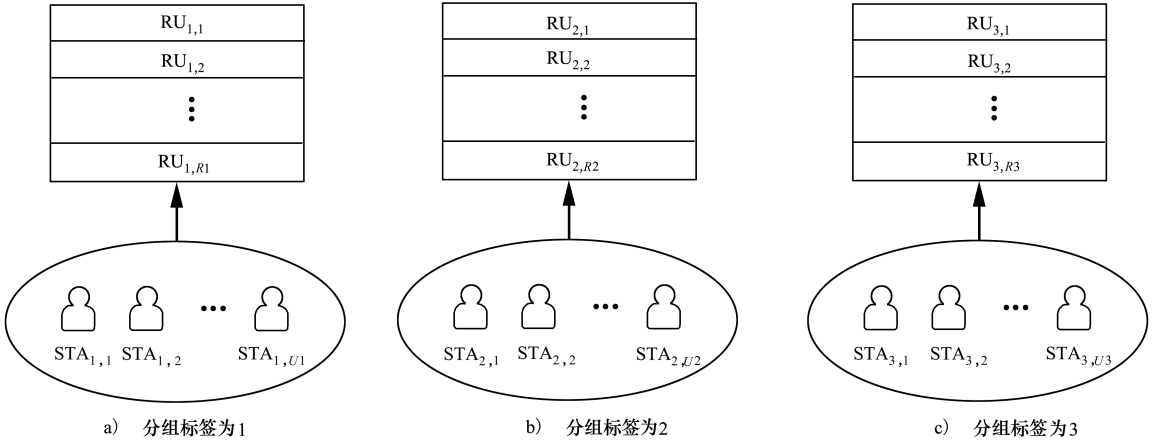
$RU_{1,1}$
$RU_{1,2}$
⋮
$RU_{1,R1}$

$STA_{1,1}$ $STA_{1,2}$ ⋯ $STA_{1,U1}$

a) 分组标签为1

$RU_{2,1}$
$RU_{2,2}$
⋮
$RU_{2,R2}$

$STA_{2,1}$ $STA_{2,2}$ ⋯ $STA_{2,U2}$

b) 分组标签为2

$RU_{3,1}$
$RU_{3,2}$
⋮
$RU_{3,R3}$

$STA_{3,1}$ $STA_{3,2}$ ⋯ $STA_{3,U3}$

c) 分组标签为3